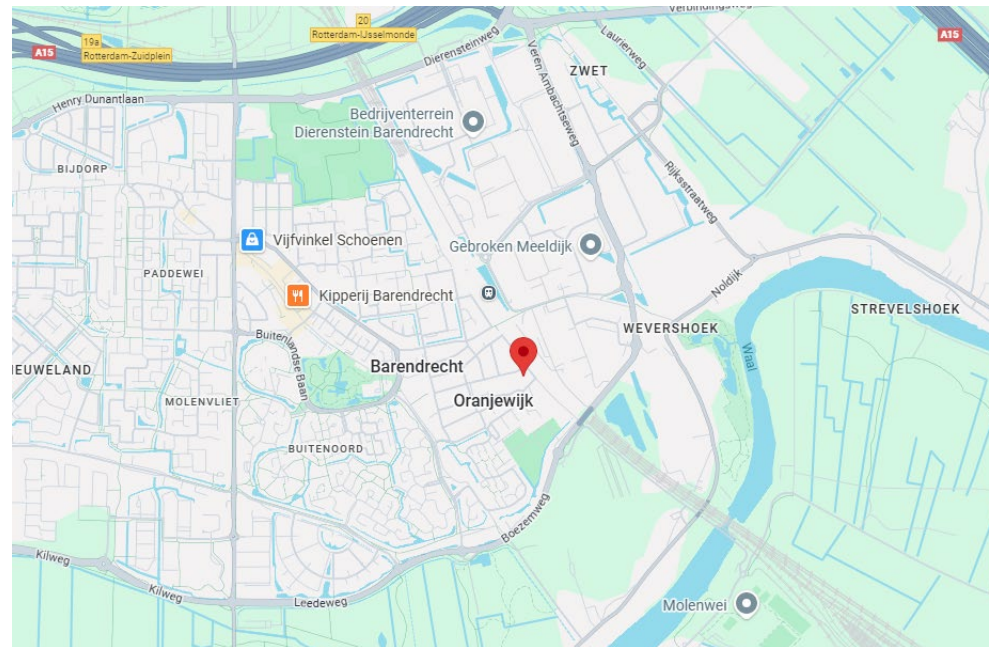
A15
19a
Rotterdam-Zuidplein
20
Rotterdam-IJsselmonde
Verbindingsweg
A15
Dierensteinweg
Laurierweg
ZWET
Veren Ambachtsweg
Henry Dunantlaan
Bedrijventerrein Dierenstein Barendrecht
BIJDORP
Rijksstraatweg
Vijfvinkel Schoenen
Gebroken Meeldijk
PADDEWEI
Noldijk
Kipperij Barendrecht
STREVELSHOEK
WEVERSHOEK
Buitenlandse Baan
Barendrecht
Waal
IEUWELAND
MOLENVLIET
Oranjewijk
BUITENOORD
Boezemweg
Kilweg
Kilweg
Leedeweg
Molenwei